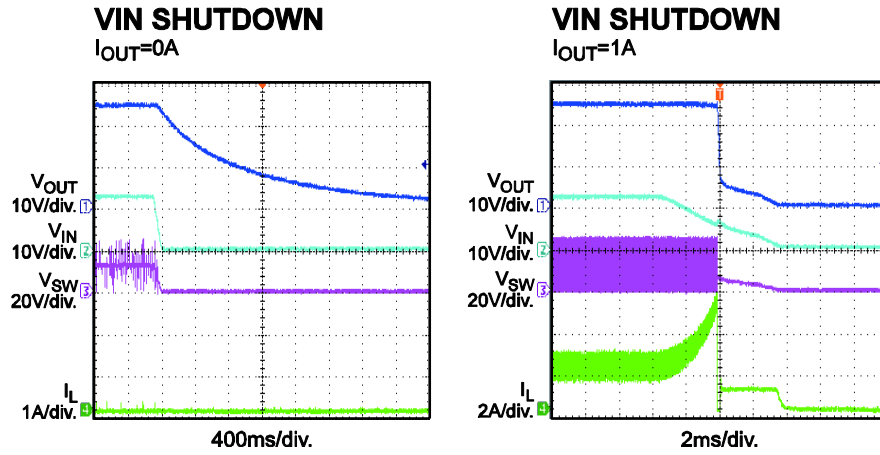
VIN SHUTDOWN
$I_{OUT}$=0A

$V_{OUT}$
10V/div. 1
$V_{IN}$
10V/div. 2
$V_{SW}$
20V/div. 3
$I_L$
1A/div. 4

400ms/div.

VIN SHUTDOWN
$I_{OUT}$=1A

T

$V_{OUT}$
10V/div. 1
$V_{IN}$
10V/div. 2
$V_{SW}$
20V/div. 3
$I_L$
2A/div. 4

2ms/div.